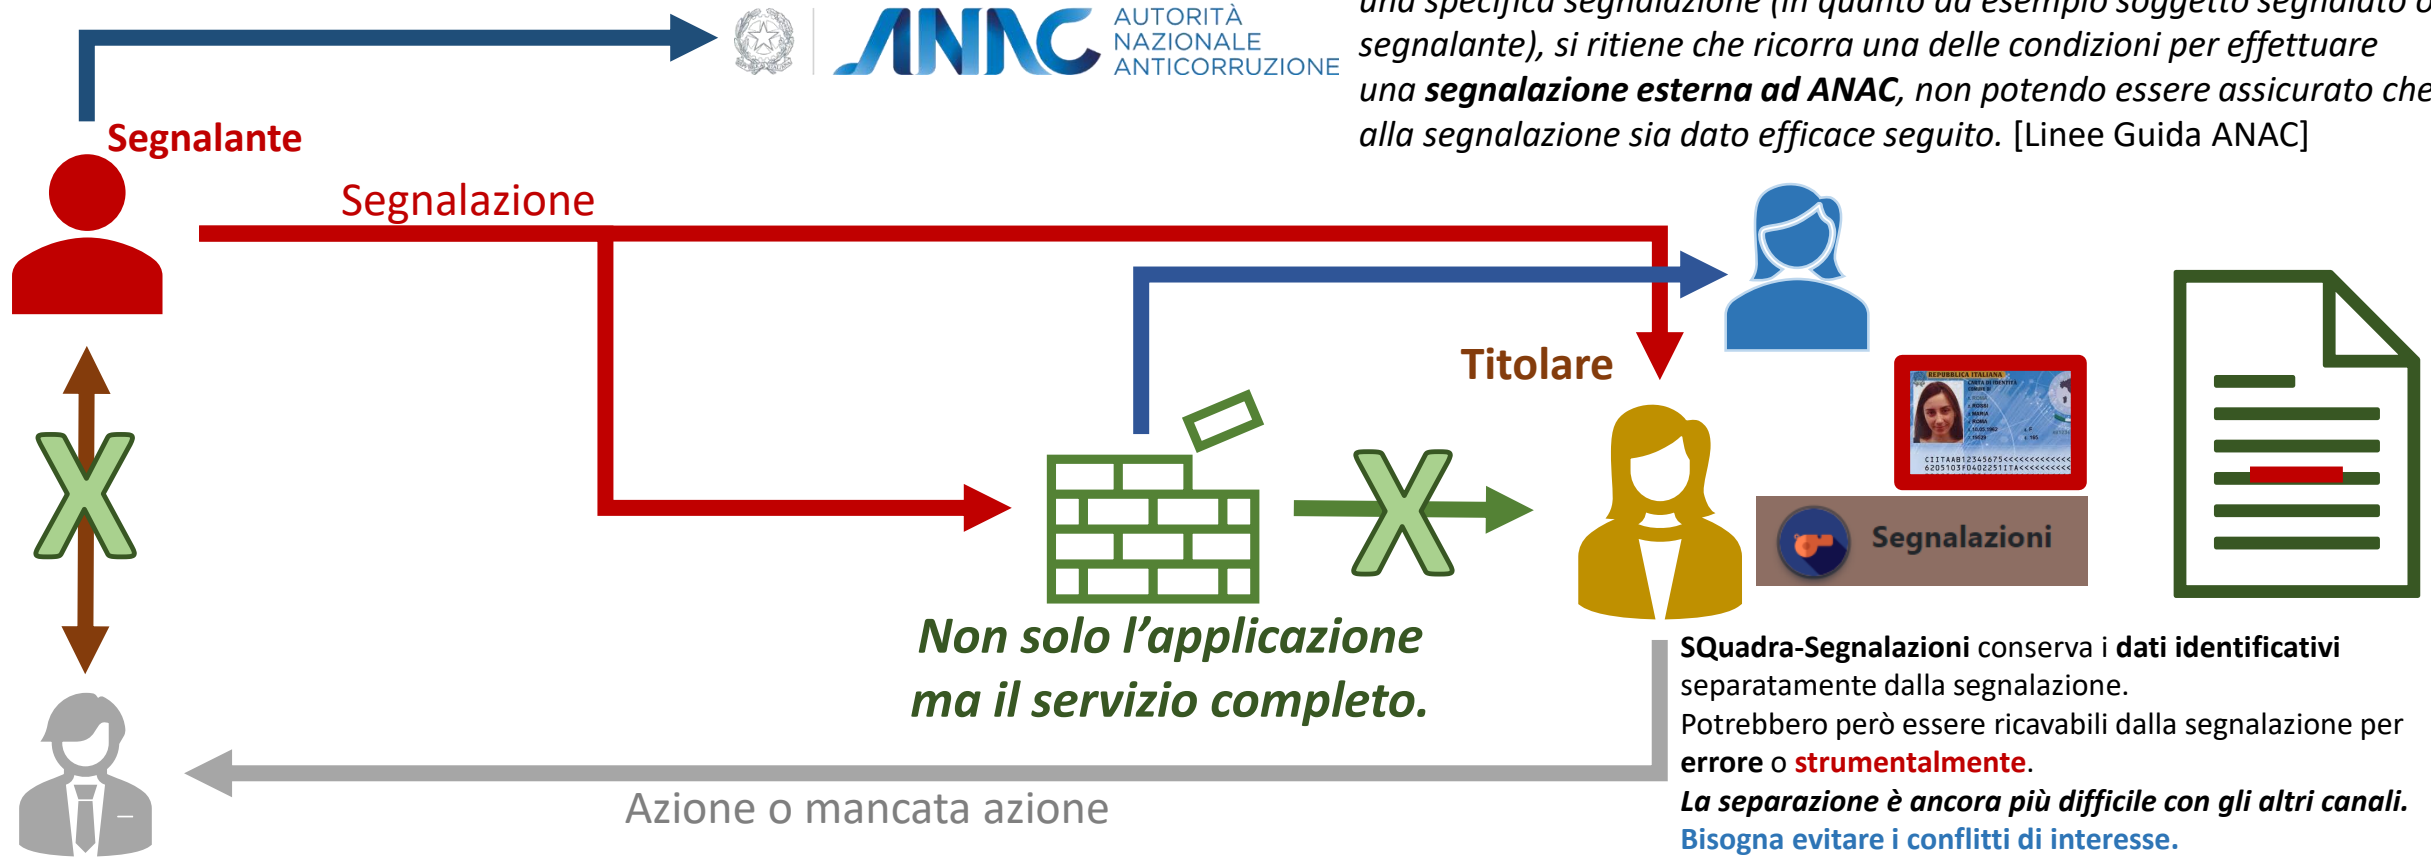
ANAC AUTORITÀ NAZIONALE ANTICORRUZIONE

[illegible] specifica segnalazione (in quanto ad esempio soggetto segnalato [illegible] segnalante), si ritiene che ricorra una delle condizioni per effettuare una **segnalazione esterna ad ANAC**, non potendo essere assicurato che alla segnalazione sia dato efficace seguito. [Linee Guida ANAC]

Segnalante

Segnalazione

Titolare

REPUBBLICA ITALIANA

Segnalazioni

Non solo l'applicazione ma il servizio completo.

Azione o mancata azione

**SQuadra-Segnalazioni** conserva i **dati identificativi** separatamente dalla segnalazione.
Potrebbero però essere ricavabili dalla segnalazione per **errore** o **strumentalmente**.
***La separazione è ancora più difficile con gli altri canali.***
**Bisogna evitare i conflitti di interesse.**